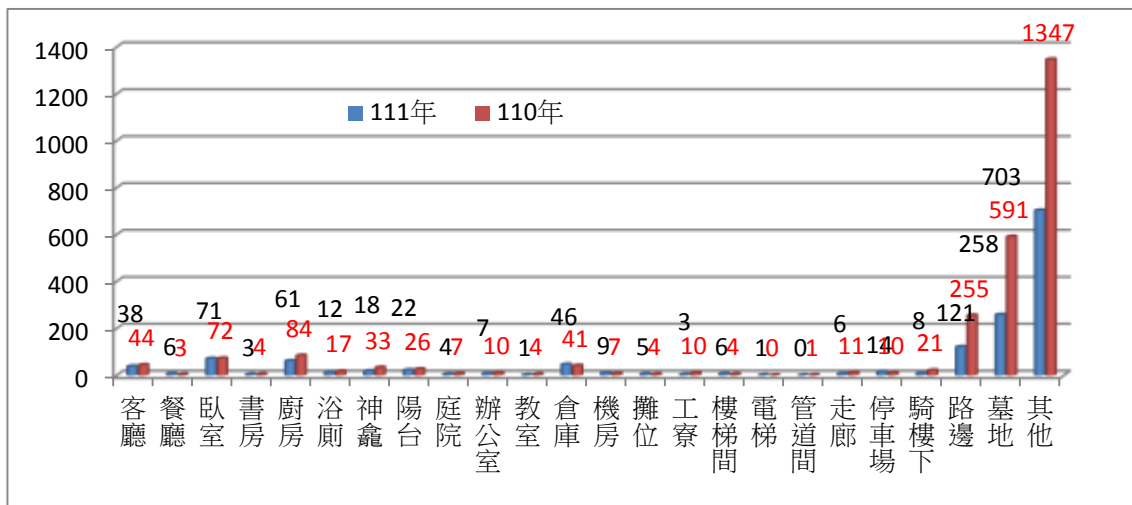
1400
1200
1000
800
600
400
200
0

111年
110年

38 44
6 3
71 72
3 4
61 84
12 17
18 33
22 26
4 7
7 10
1 4
46 41
9 7
5 4
3 10
6 4
1 0
0 1
6 11
14 10
8 21
121 255
258 591
703 1347

客廳
餐廳
臥室
書房
廚房
浴廁
神龕
陽台
庭院
辦公室
教室
倉庫
機房
攤位
工寮
樓梯間
電梯
管道間
走廊
停車場
騎樓下
路邊
墓地
其他